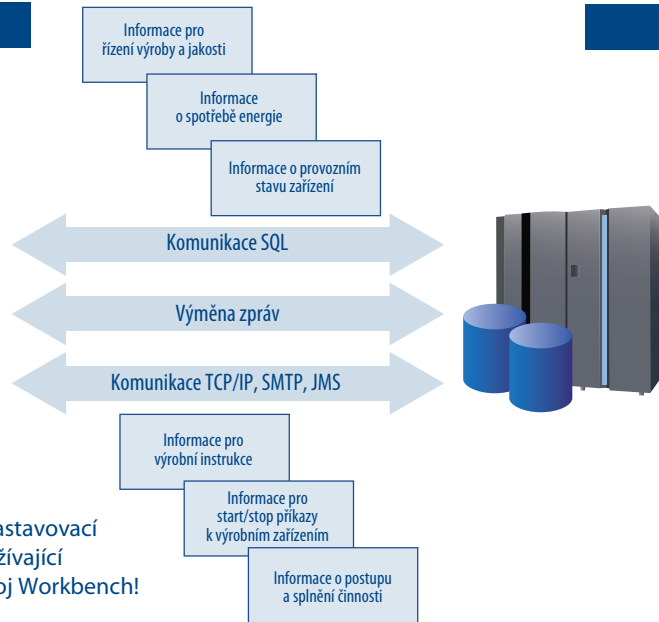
Informace pro řízení výroby a jakosti

Informace o spotřebě energie

Informace o provozním stavu zařízení

Komunikace SQL

Výměna zpráv

Komunikace TCP/IP, SMTP, JMS

Informace pro výrobní instrukce

Informace pro start/stop příkazy k výrobním zařízením

Informace o postupu a splnění činnosti

astavovací žívající oj Workbench!